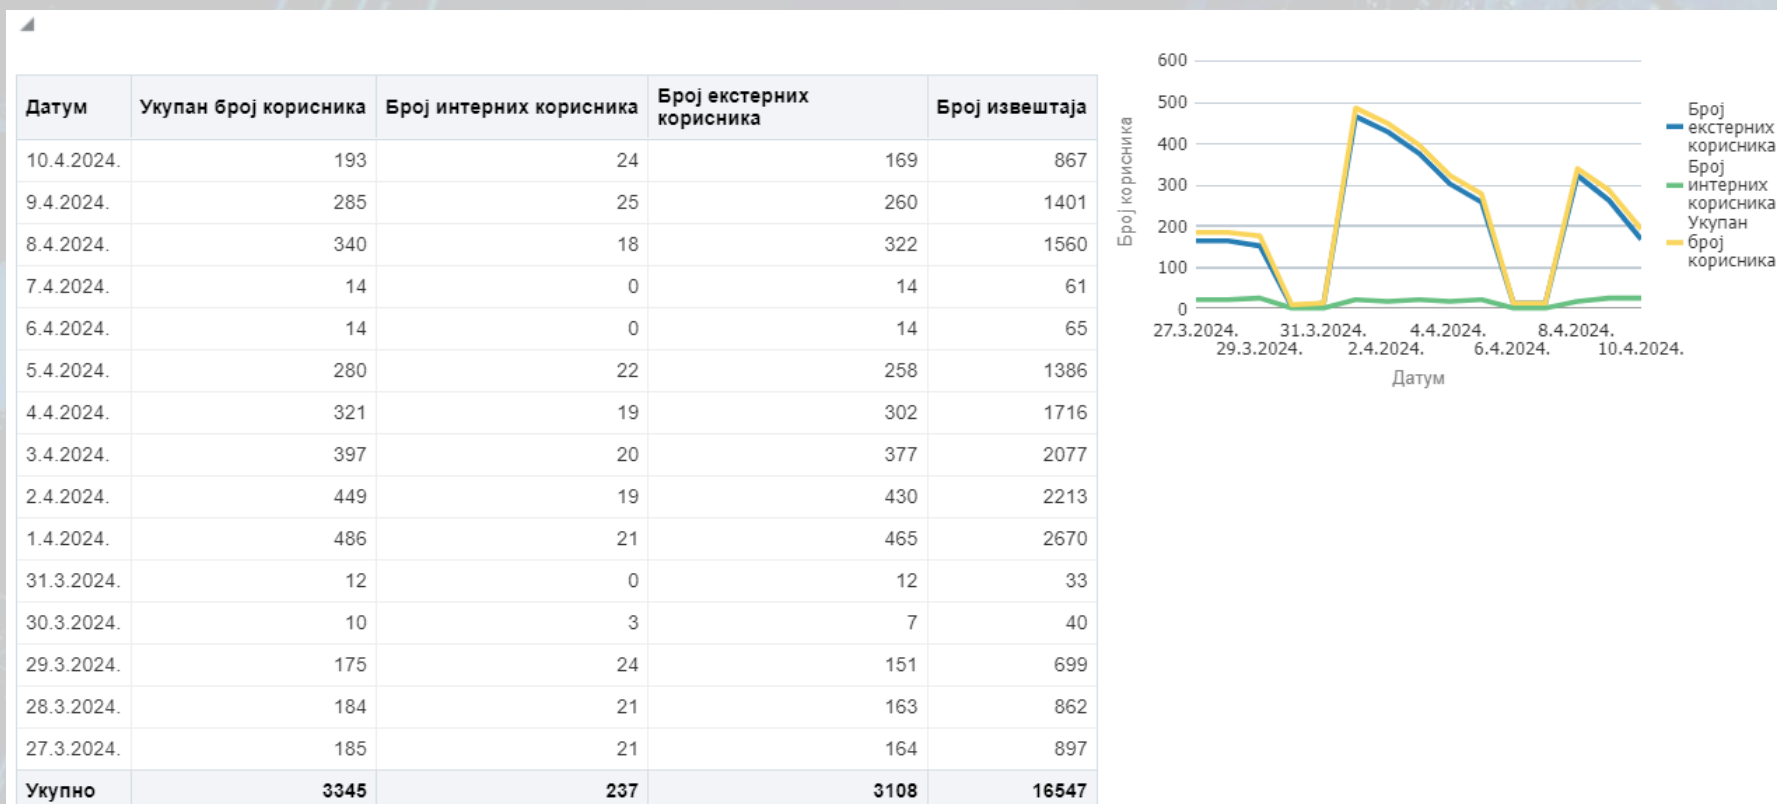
| Датум | Укупан број корисника | Број интерних корисника | Број екстерних корисника | Број извештаја |
|---|---|---|---|---|
| 10.4.2024. | 193 | 24 | 169 | 867 |
| 9.4.2024. | 285 | 25 | 260 | 1401 |
| 8.4.2024. | 340 | 18 | 322 | 1560 |
| 7.4.2024. | 14 | 0 | 14 | 61 |
| 6.4.2024. | 14 | 0 | 14 | 65 |
| 5.4.2024. | 280 | 22 | 258 | 1386 |
| 4.4.2024. | 321 | 19 | 302 | 1716 |
| 3.4.2024. | 397 | 20 | 377 | 2077 |
| 2.4.2024. | 449 | 19 | 430 | 2213 |
| 1.4.2024. | 486 | 21 | 465 | 2670 |
| 31.3.2024. | 12 | 0 | 12 | 33 |
| 30.3.2024. | 10 | 3 | 7 | 40 |
| 29.3.2024. | 175 | 24 | 151 | 699 |
| 28.3.2024. | 184 | 21 | 163 | 862 |
| 27.3.2024. | 185 | 21 | 164 | 897 |
| Укупно | 3345 | 237 | 3108 | 16547 |

600
500
400
300
200
100
0
Број корисника
27.3.2024. 29.3.2024. 31.3.2024. 2.4.2024. 4.4.2024. 6.4.2024. 8.4.2024. 10.4.2024.
Датум
Број екстерних корисника
Број интерних корисника
Укупан број корисника